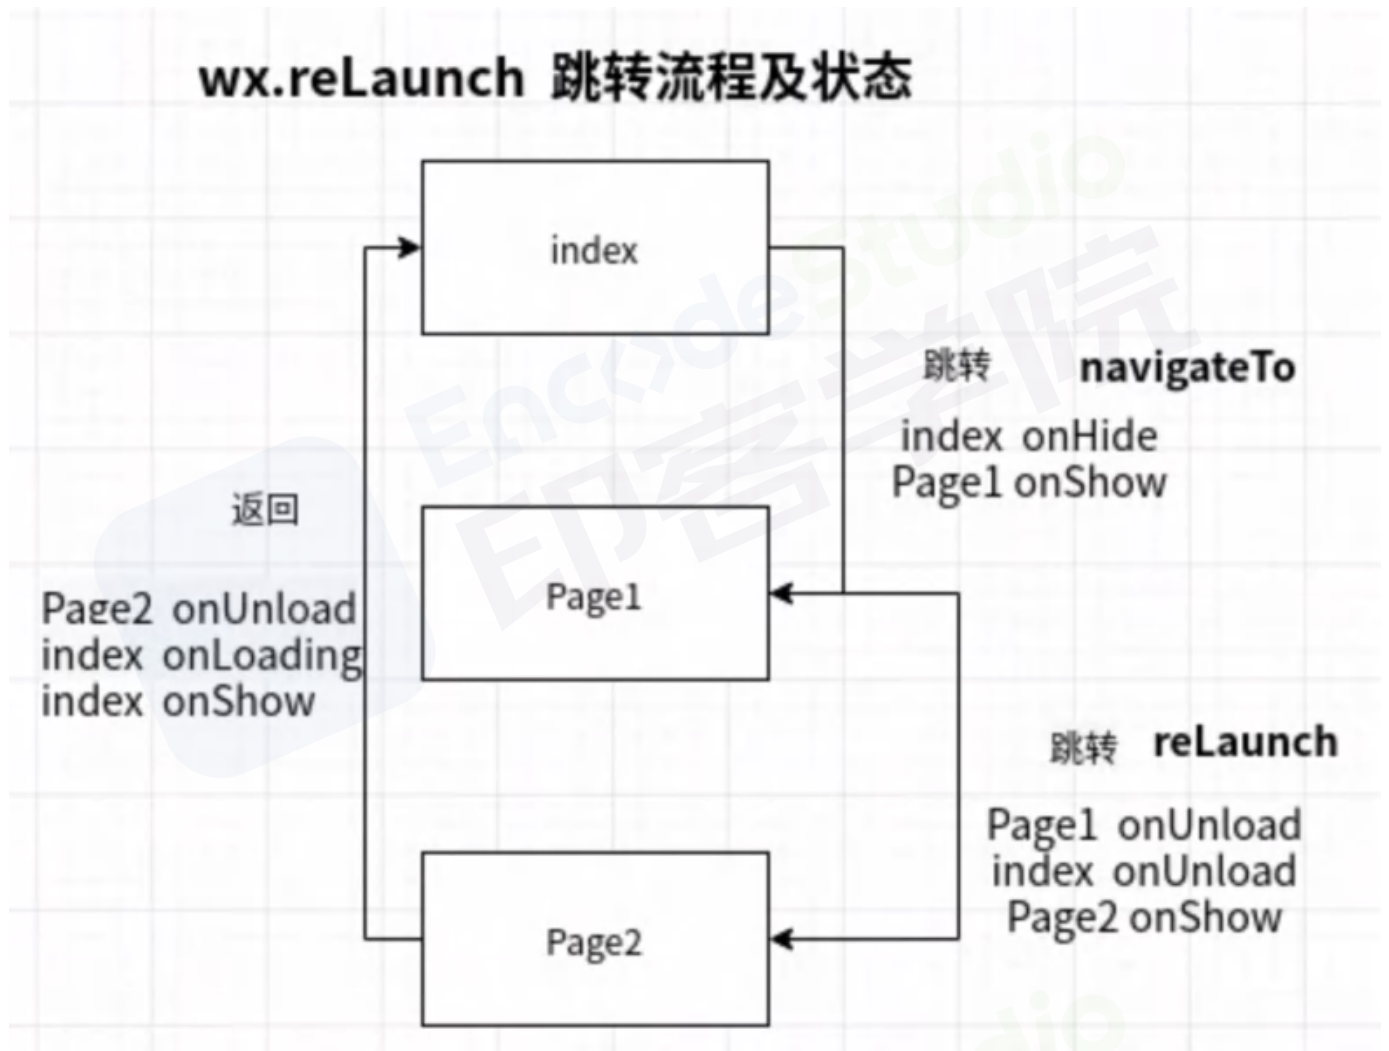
wx.reLaunch 跳转流程及状态

index

跳转 navigateTo

index onHide
Page1 onShow

返回

Page2 onUnload
index onLoading
index onShow

Page1

跳转 reLaunch

Page1 onUnload
index onUnload
Page2 onShow

Page2

Encodestudio 印客学院